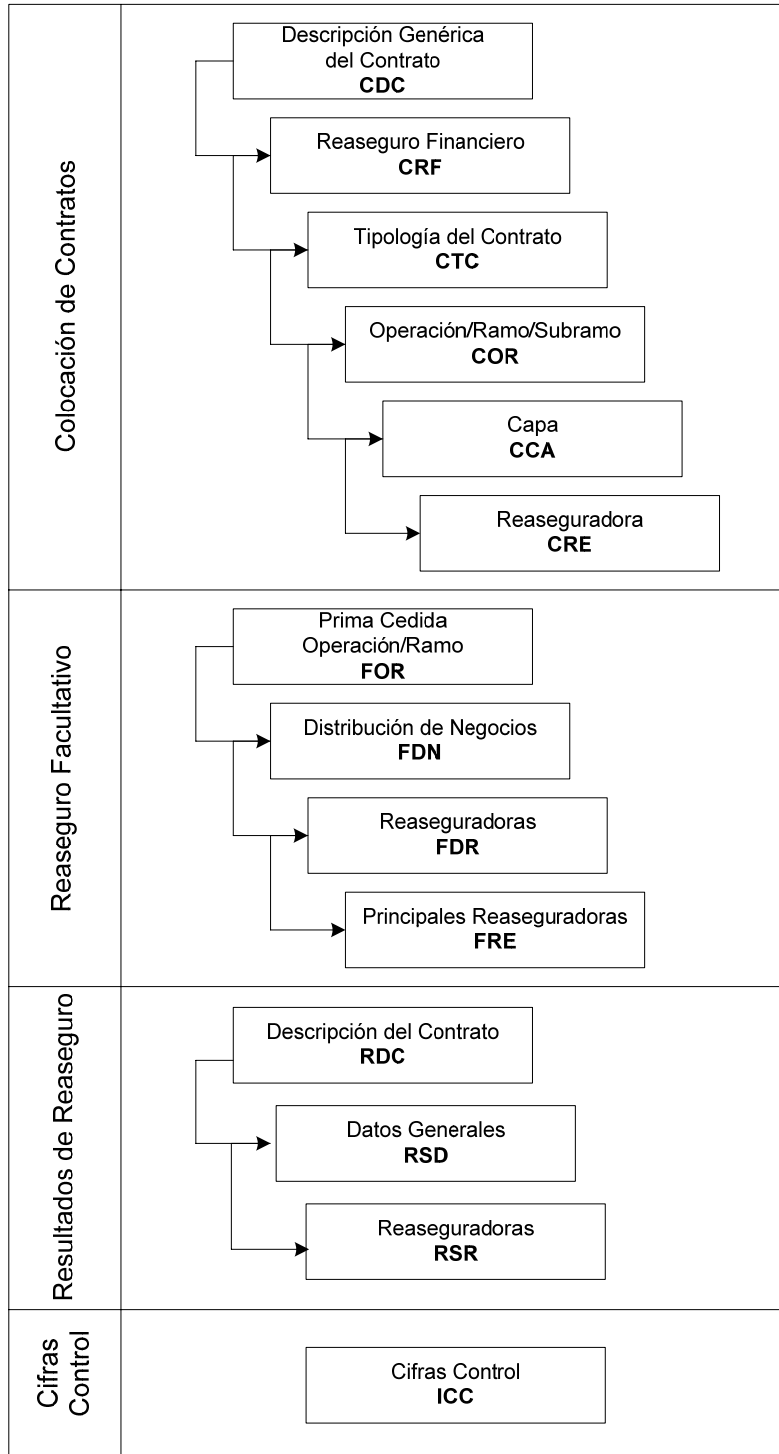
Colocación de Contratos

Descripción Genérica del Contrato
**CDC**

Reaseguro Financiero
**CRF**

Tipología del Contrato
**CTC**

Operación/Ramo/Subramo
**COR**

Capa
**CCA**

Reaseguradora
**CRE**

Reaseguro Facultativo

Prima Cedida Operación/Ramo
**FOR**

Distribución de Negocios
**FDN**

Reaseguradoras
**FDR**

Principales Reaseguradoras
**FRE**

Resultados de Reaseguro

Descripción del Contrato
**RDC**

Datos Generales
**RSD**

Reaseguradoras
**RSR**

Cifras Control

Cifras Control
**ICC**